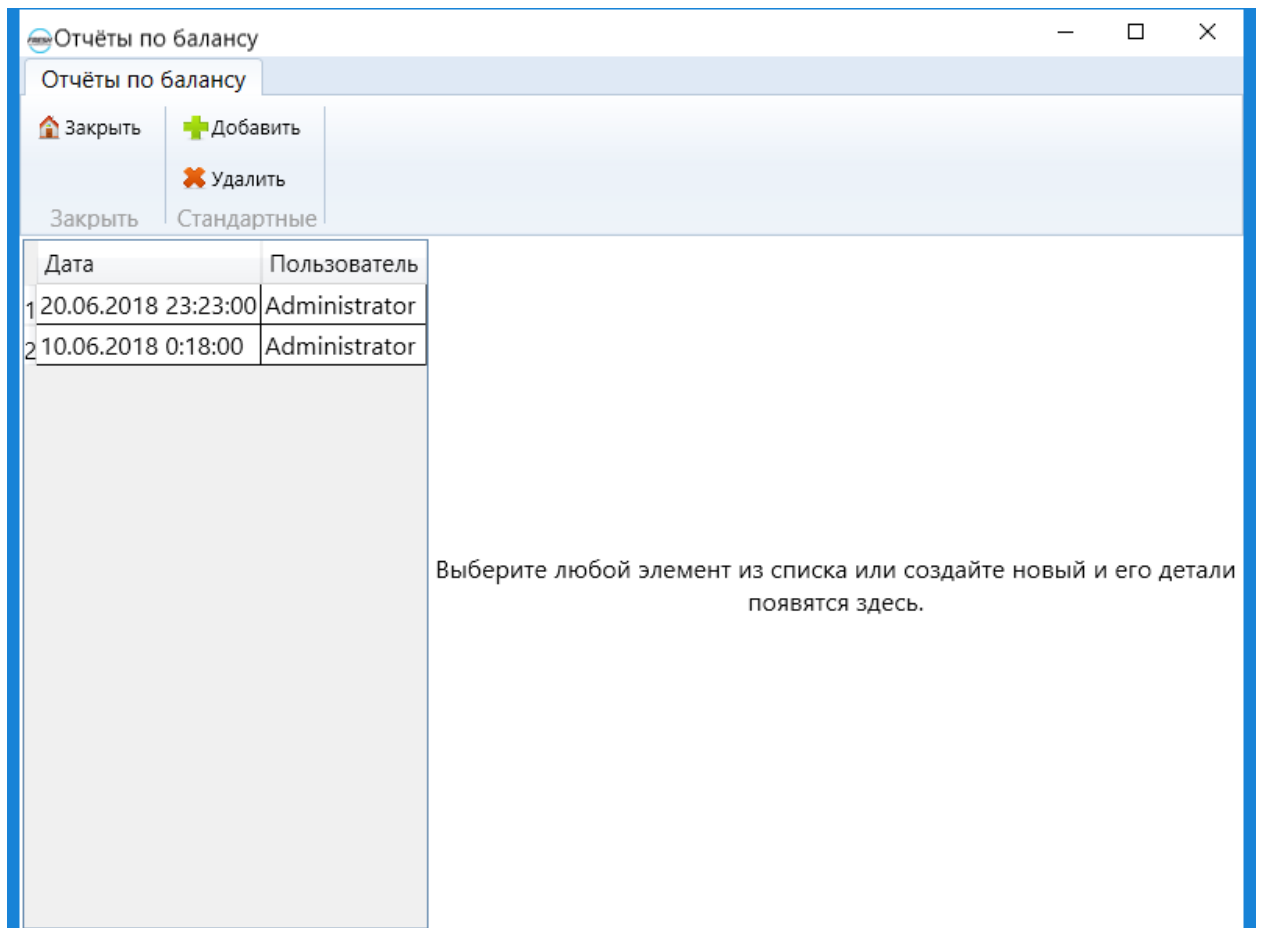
Отчёты по балансу

Отчёты по балансу

Закрыть
Добавить
Удалить
Закрыть
Стандартные

| | Дата | Пользователь |
|---|---|---|
| 1 | 20.06.2018 23:23:00 | Administrator |
| 2 | 10.06.2018 0:18:00 | Administrator |

Выберите любой элемент из списка или создайте новый и его детали появятся здесь.